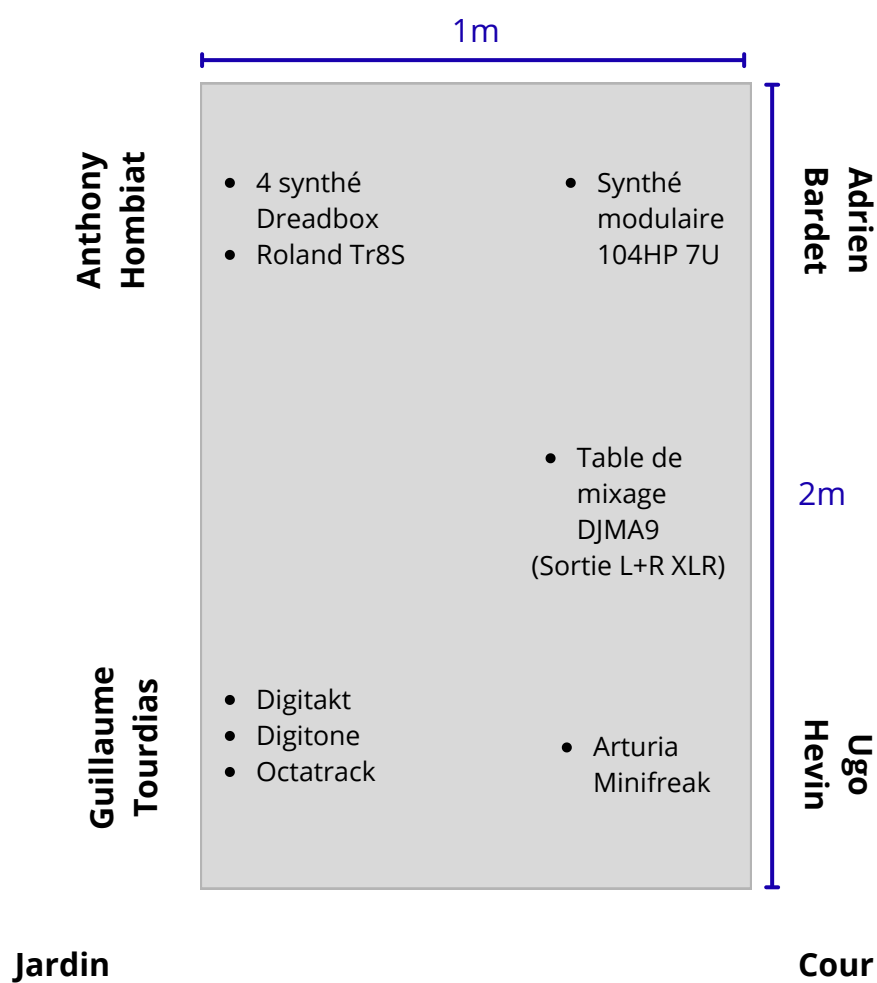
1m

Anthony Hombiat

- 4 synthé Dreadbox
- Roland Tr8S

- Synthé modulaire 104HP 7U

Adrien Bardet

- Table de mixage DJMA9 (Sortie L+R XLR)

2m

Guillaume Tourdias

- Digitakt
- Digitone
- Octatrack

- Arturia Minifreak

Ugo Hevin

Jardin

Cour